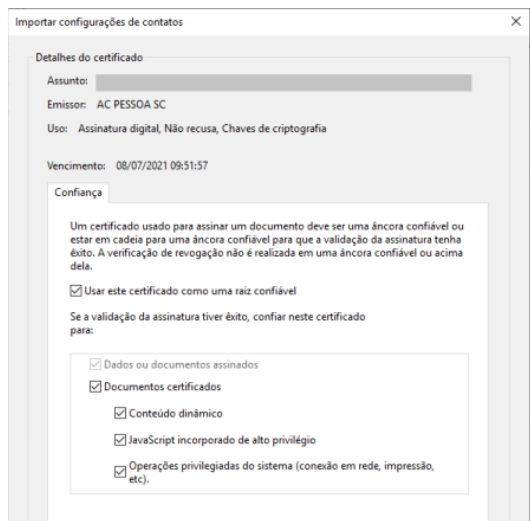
Importar configurações de contatos

Detalhes do certificado

Assunto:

Emissor: AC PESSOA SC

Uso: Assinatura digital, Não recusa, Chaves de criptografia

Vencimento: 08/07/2021 09:51:57

Confiança

Um certificado usado para assinar um documento deve ser uma âncora confiável ou estar em cadeia para uma âncora confiável para que a validação da assinatura tenha êxito. A verificação de revogação não é realizada em uma âncora confiável ou acima dela.

☑ Usar este certificado como uma raiz confiável

Se a validação da assinatura tiver êxito, confiar neste certificado para:

☑ Dados ou documentos assinados

☑ Documentos certificados

☑ Conteúdo dinâmico

☑ JavaScript incorporado de alto privilégio

☑ Operações privilegiadas do sistema (conexão em rede, impressão, etc).